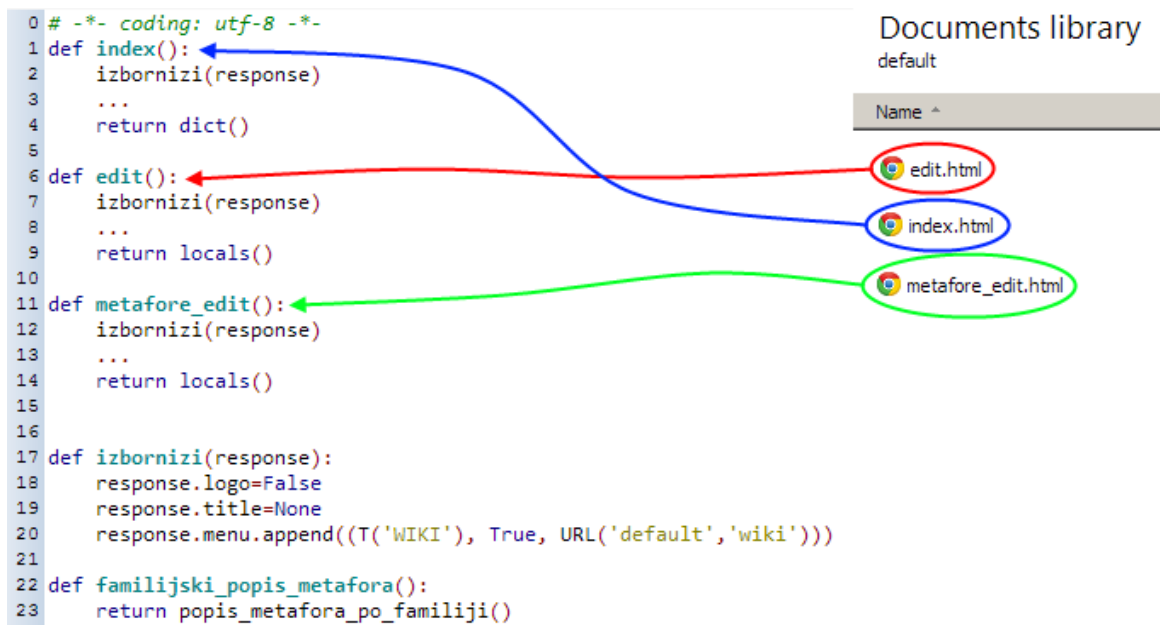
0 # -*- coding: utf-8 -*-
1 def index():
2     izbornizi(response)
3     ...
4     return dict()
5
6 def edit():
7     izbornizi(response)
8     ...
9     return locals()
10
11 def metafore_edit():
12     izbornizi(response)
13     ...
14     return locals()
15
16
17 def izbornizi(response):
18     response.logo=False
19     response.title=None
20     response.menu.append((T('WIKI'), True, URL('default','wiki')))
21
22 def familijski_popis_metafora():
23     return popis_metafora_po_familiji()

Documents library
default

Name

edit.html
index.html
metafore_edit.html